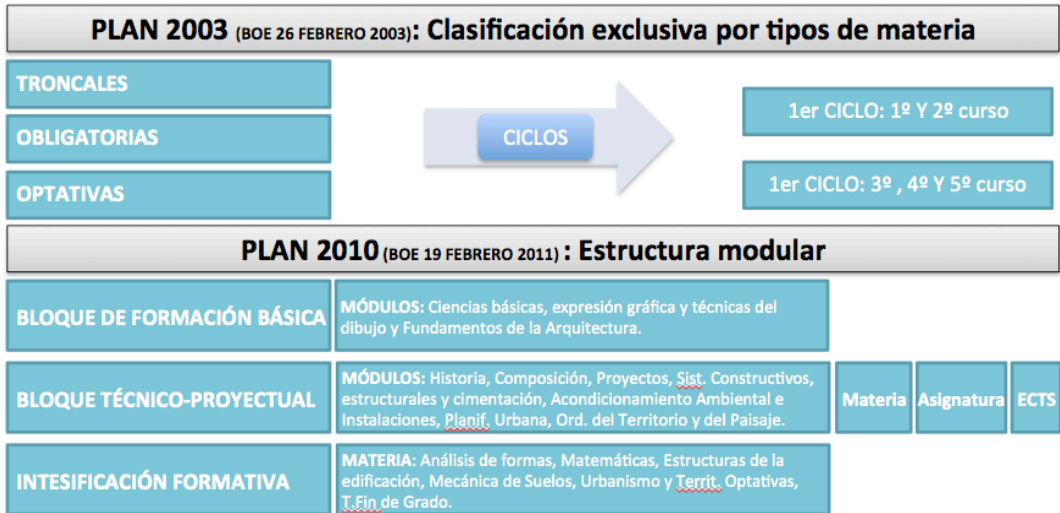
PLAN 2003 (BOE 26 FEBRERO 2003): Clasificación exclusiva por tipos de materia

TRONCALES

OBLIGATORIAS

OPTATIVAS

CICLOS

1er CICLO: 1º Y 2º curso

1er CICLO: 3º , 4º Y 5º curso

PLAN 2010 (BOE 19 FEBRERO 2011) : Estructura modular

BLOQUE DE FORMACIÓN BÁSICA

MÓDULOS: Ciencias básicas, expresión gráfica y técnicas del dibujo y Fundamentos de la Arquitectura.

BLOQUE TÉCNICO-PROYECTUAL

MÓDULOS: Historia, Composición, Proyectos, Sist. Constructivos, estructurales y cimentación, Acondicionamiento Ambiental e Instalaciones, Planif. Urbana, Ord. del Territorio y del Paisaje.

Materia

Asignatura

ECTS

INTESIFICACIÓN FORMATIVA

MATERIA: Análisis de formas, Matemáticas, Estructuras de la edificación, Mecánica de Suelos, Urbanismo y Territ. Optatívas, T.Fin de Grado.